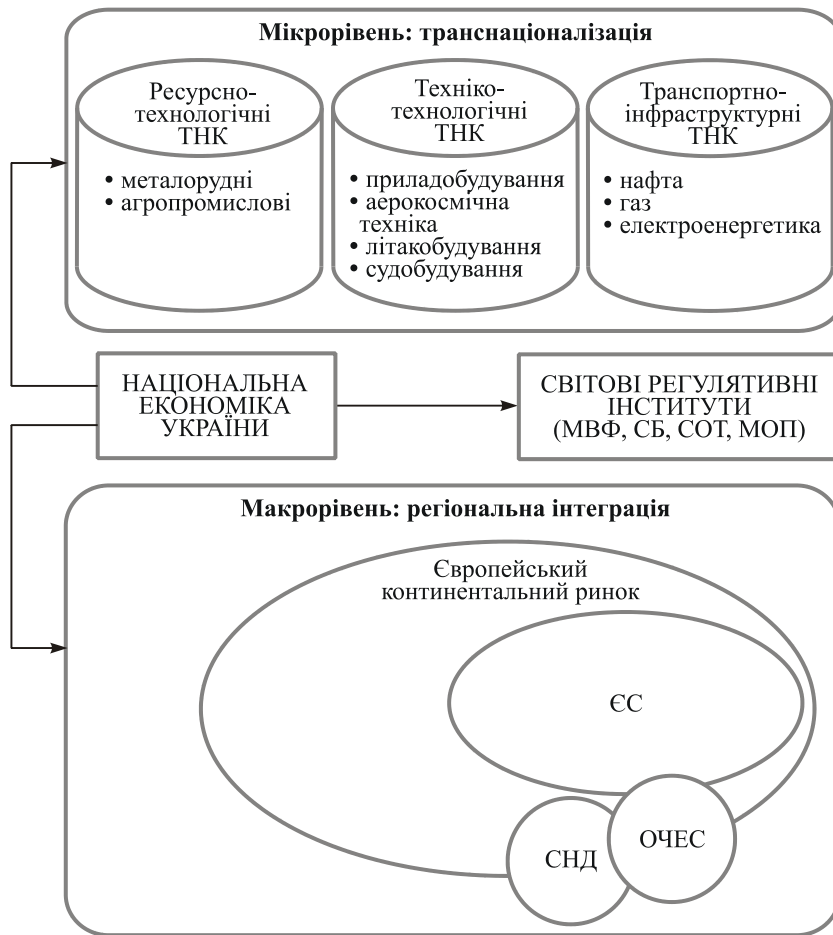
Мікрорівень: транснаціоналізація

Ресурсно-технологічні ТНК

• металорудні
• агропромислові

Техніко-технологічні ТНК

• приладобудування
• аерокосмічна техніка
• літакобудування
• судобудування

Транспортно-інфраструктурні ТНК

• нафта
• газ
• електроенергетика

НАЦІОНАЛЬНА ЕКОНОМІКА УКРАЇНИ

СВІТОВІ РЕГУЛЯТИВНІ ІНСТИТУТИ (МВФ, СБ, СОТ, МОП)

Макрорівень: регіональна інтеграція

Європейський континентальний ринок

ЄС

СНД

ОЧЕС